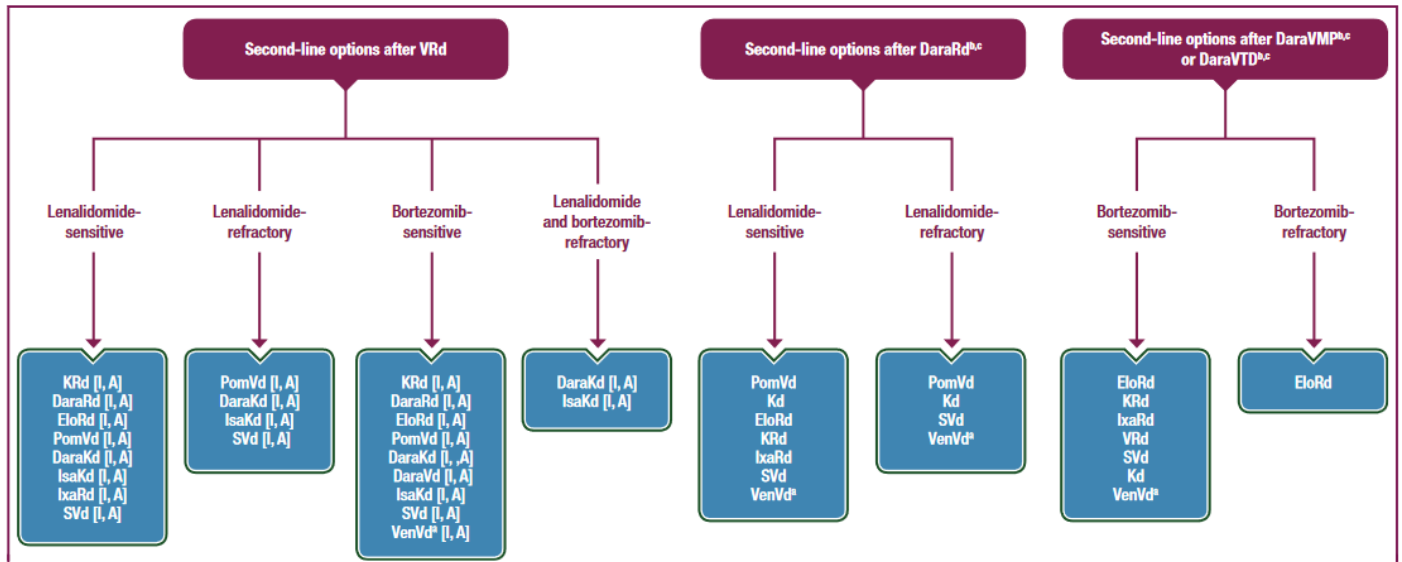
Second-line options after VRd

Lenalidomide-sensitive

KRd [I, A]
DaraRd [I, A]
EloRd [I, A]
PomVd [I, A]
DaraKd [I, A]
IsaKd [I, A]
IxaRd [I, A]
SVd [I, A]

Lenalidomide-refractory

PomVd [I, A]
DaraKd [I, A]
IsaKd [I, A]
SVd [I, A]

Bortezomib-sensitive

KRd [I, A]
DaraRd [I, A]
EloRd [I, A]
PomVd [I, A]
DaraKd [I, ,A]
DaraVd [I, A]
IsaKd [I, A]
SVd [I, A]
VenVd$^{a}$ [I, A]

Lenalidomide and bortezomib-refractory

DaraKd [I, A]
IsaKd [I, A]

Second-line options after DaraRd$^{b,c}$

Lenalidomide-sensitive

PomVd
Kd
EloRd
KRd
IxaRd
SVd
VenVd$^{a}$

Lenalidomide-refractory

PomVd
Kd
SVd
VenVd$^{a}$

Second-line options after DaraVMP$^{b,c}$ or DaraVTD$^{b,c}$

Bortezomib-sensitive

EloRd
KRd
IxaRd
VRd
SVd
Kd
VenVd$^{a}$

Bortezomib-refractory

EloRd